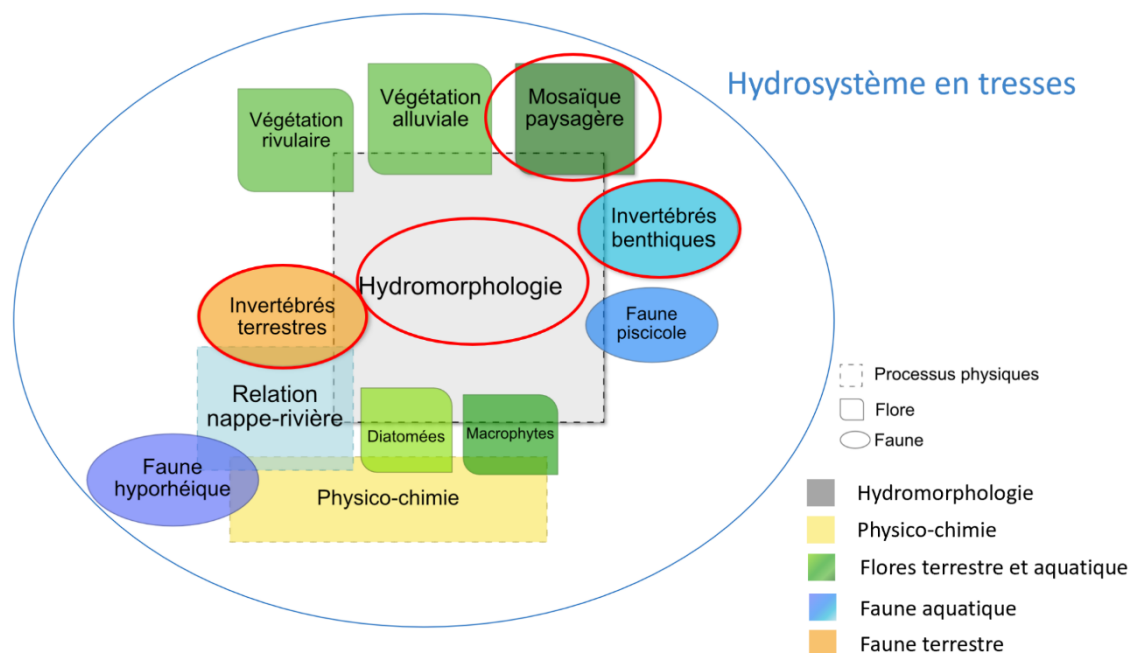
Hydrosystème en tresses

Végétation rivulaire

Végétation alluviale

Mosaïque paysagère

Invertébrés benthiques

Hydromorphologie

Invertébrés terrestres

Faune piscicole

Relation nappe-rivière

Diatomées

Macrophytes

Faune hyporhéique

Physico-chimie

Processus physiques
Flore
Faune

Hydromorphologie
Physico-chimie
Flores terrestre et aquatique
Faune aquatique
Faune terrestre